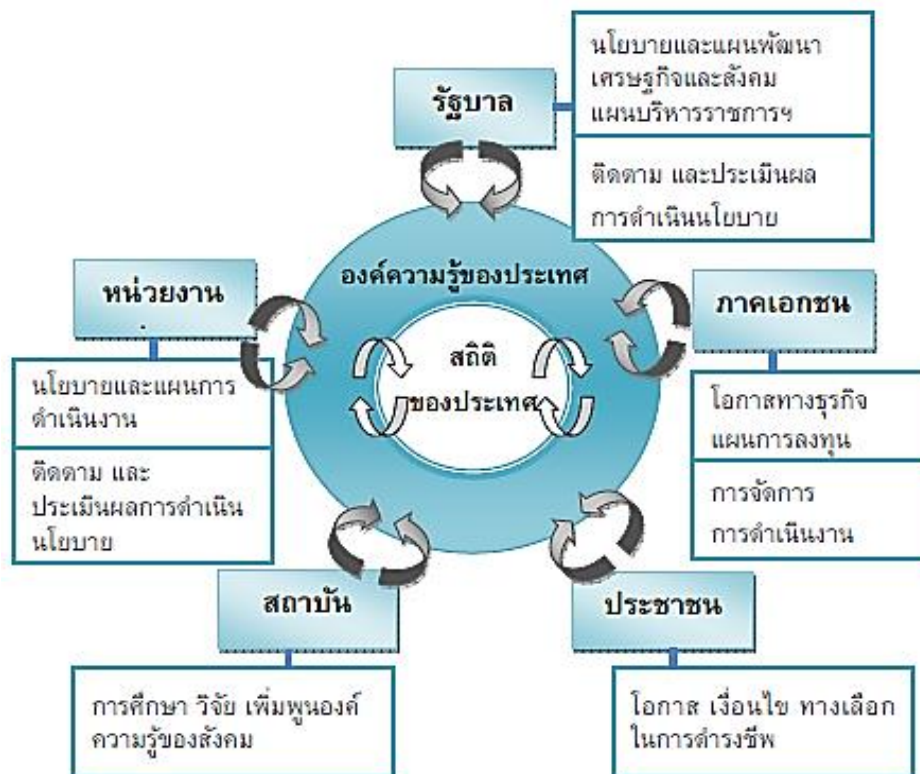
รัฐบาล

นโยบายและแผนพัฒนาเศรษฐกิจและสังคม แผนบริหารราชการฯ

ติดตาม และประเมินผลการดำเนินนโยบาย

องค์ความรู้ของประเทศ

สถิติ
ของประเทศ

หน่วยงาน
.

นโยบายและแผนการดำเนินงาน

ติดตาม และประเมินผลการดำเนินนโยบาย

ภาคเอกชน

โอกาสทางธุรกิจ แผนการลงทุน

การจัดการ การดำเนินงาน

สถาบัน

การศึกษา วิจัย เพิ่มพูนองค์ความรู้ของสังคม

ประชาชน

โอกาส เงื่อนไข ทางเลือกในการดำรงชีพ